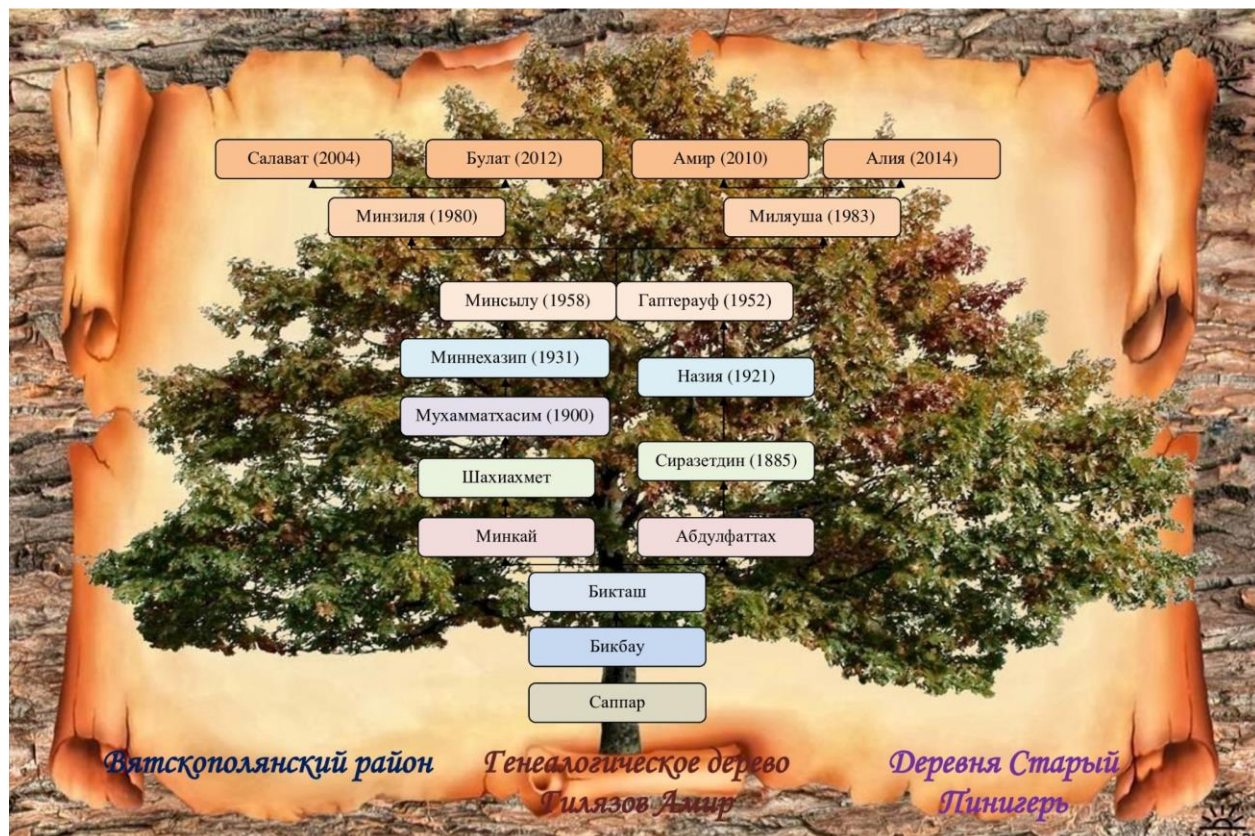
Салават (2004)
Булат (2012)
Амир (2010)
Алия (2014)
Минзиля (1980)
Миляуша (1983)
Минсылу (1958)
Гаптерауф (1952)
Миннехазип (1931)
Назия (1921)
Мухамматхасим (1900)
Шахиахмет
Сиразетдин (1885)
Минкай
Абдулфаттах
Бикташ
Бикбау
Саппар

Вятскополянский район

Генеалогическое дерево
Гилязов Амир

Деревня Старый
Пинигерь